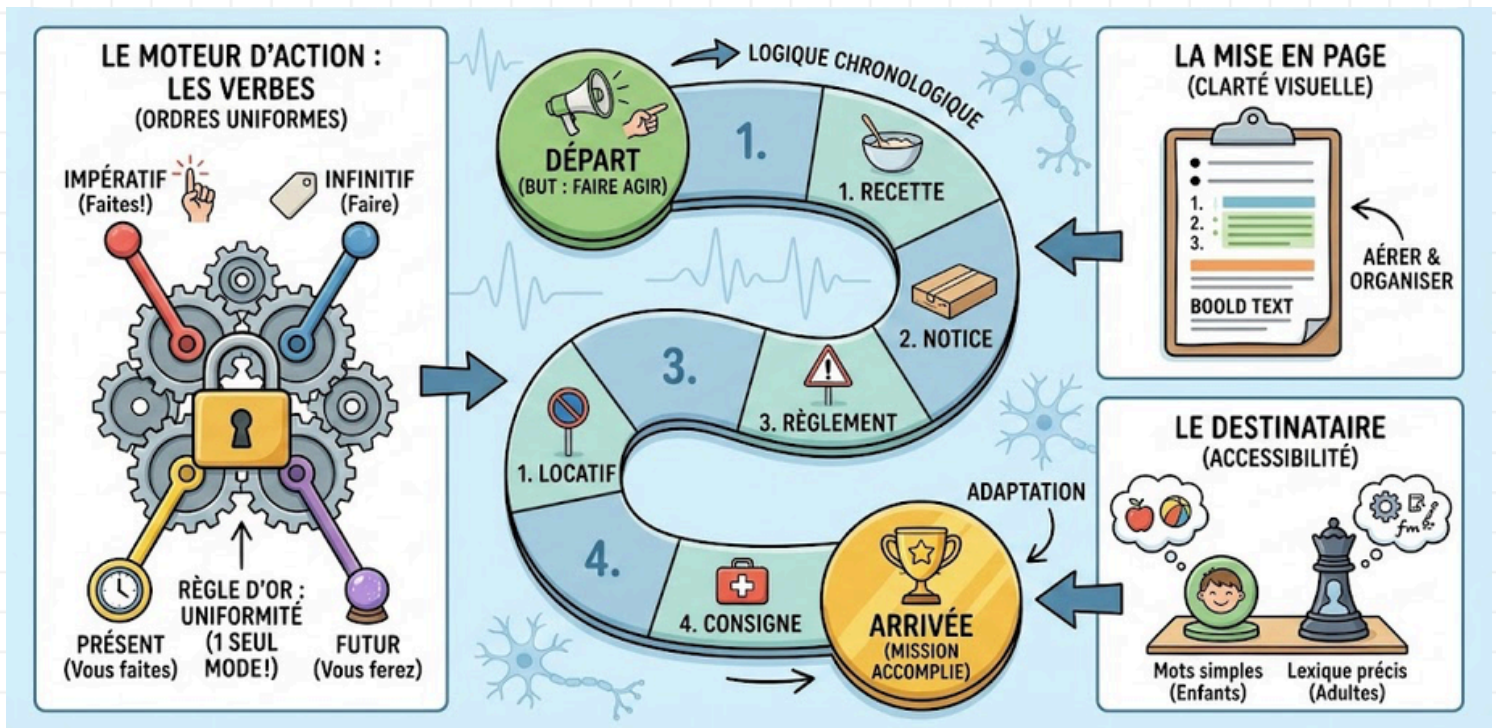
LE MOTEUR D'ACTION : LES VERBES
(ORDRES UNIFORMES)

IMPÉRATIF (Faites!)

INFINITIF (Faire)

RÈGLE D'OR : UNIFORMITÉ (1 SEUL MODE!)

PRÉSENT (Vous faites)

FUTUR (Vous ferez)

LOGIQUE CHRONOLOGIQUE

DÉPART
(BUT : FAIRE AGIR)

1.

1. RECETTE

2. NOTICE

3.

3. RÈGLEMENT

1. LOCATIF

4.

4. CONSIGNE

ARRIVÉE
(MISSION ACCOMPLIE)

ADAPTATION

LA MISE EN PAGE
(CLARTÉ VISUELLE)

1.
2.
3.

BOOLD TEXT

AÉRER & ORGANISER

LE DESTINATAIRE
(ACCESSIBILITÉ)

fm

Mots simples (Enfants)

Lexique précis (Adultes)